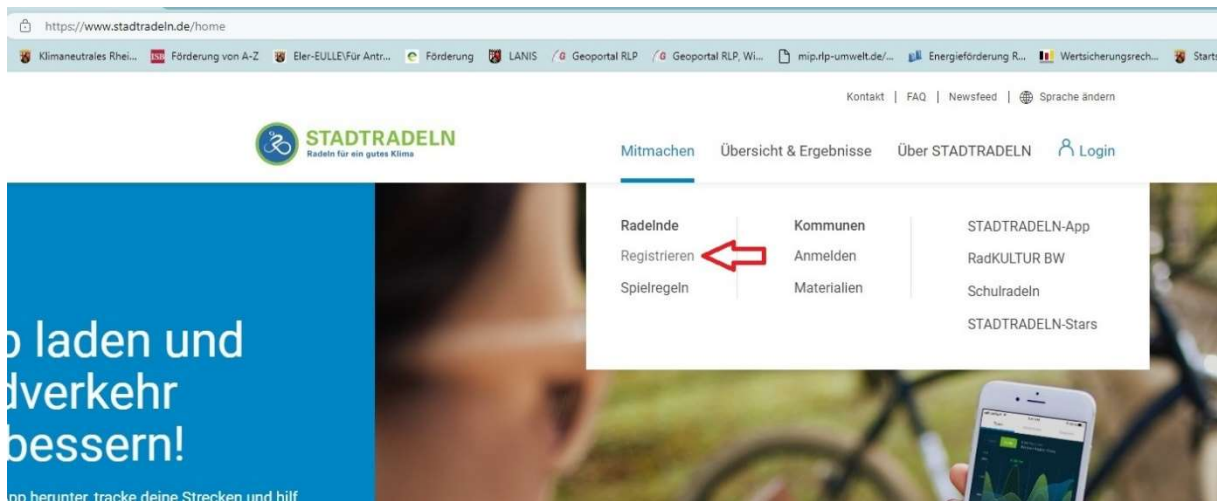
https://www.stadtradeln.de/home

Klimaneutrales Rhei... Förderung von A-Z Eler-EULLE\Für Antr... Förderung LANIS Geoportal RLP Geoportal RLP, Wi... mip.rlp-umwelt.de/... Energieförderung R... Wertsicherungsrech... Starts

Kontakt | FAQ | Newsfeed | Sprache ändern

STADTRADELN
Radeln für ein gutes Klima

Mitmachen Übersicht & Ergebnisse Über STADTRADELN Login

Radelnde
Registrieren
Spielregeln

Kommunen
Anmelden
Materialien

STADTRADELN-App
RadKULTUR BW
Schulradeln
STADTRADELN-Stars

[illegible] laden und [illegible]dverkehr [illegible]bessern!

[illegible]pp herunter, tracke deine Strecken und hilf